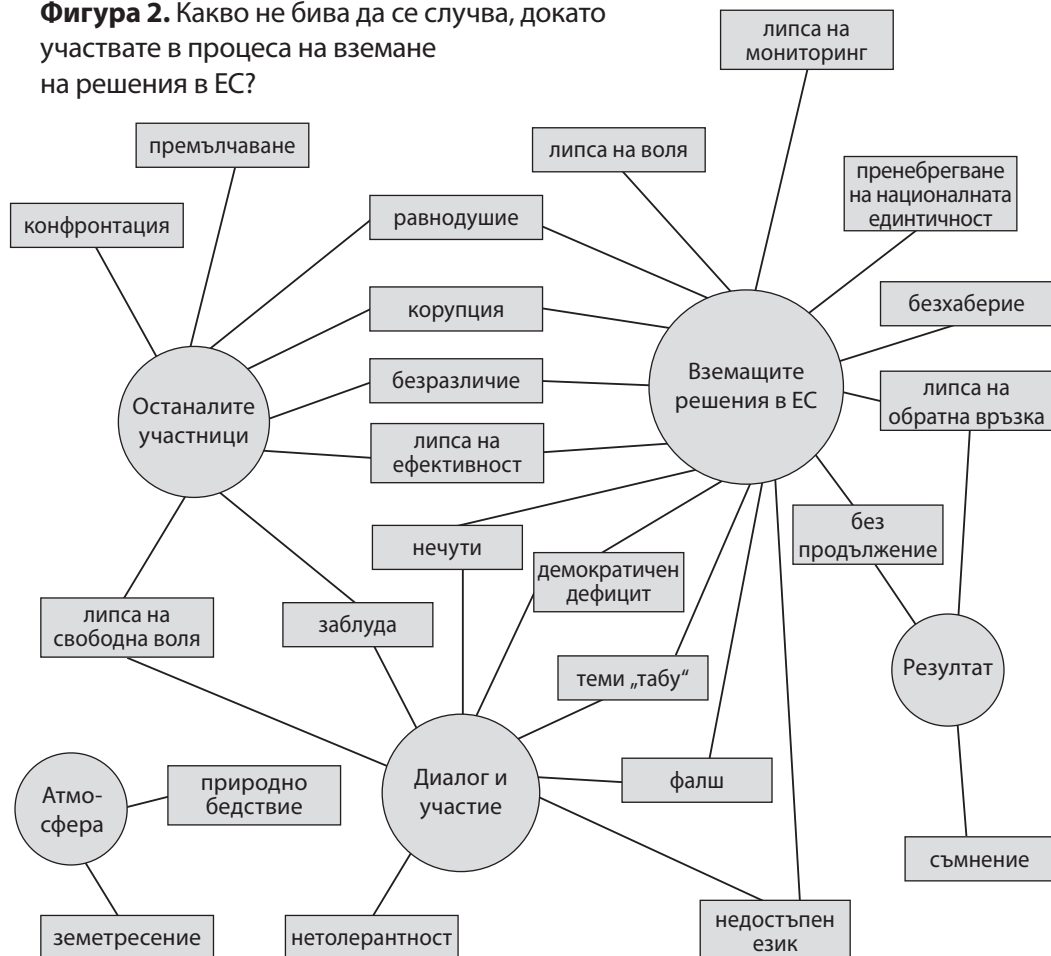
**Фигура 2.** Какво не бива да се случва, докато участвате в процеса на вземане на решения в ЕС?

липса на мониторинг

премълчаване

липса на воля

пренебрегване на националната еднинтичност

конфронтация

равнодушие

безхаберие

корупция

Вземащите решения в ЕС

безразличие

липса на обратна връзка

Останалите участници

липса на ефективност

без продължение

нечути

демократичен дефицит

липса на свободна воля

заблуда

Резултат

теми „табу“

Атмо-сфера

природно бедствие

Диалог и участие

фалш

съмнение

земетресение

нетолерантност

недостъпен език